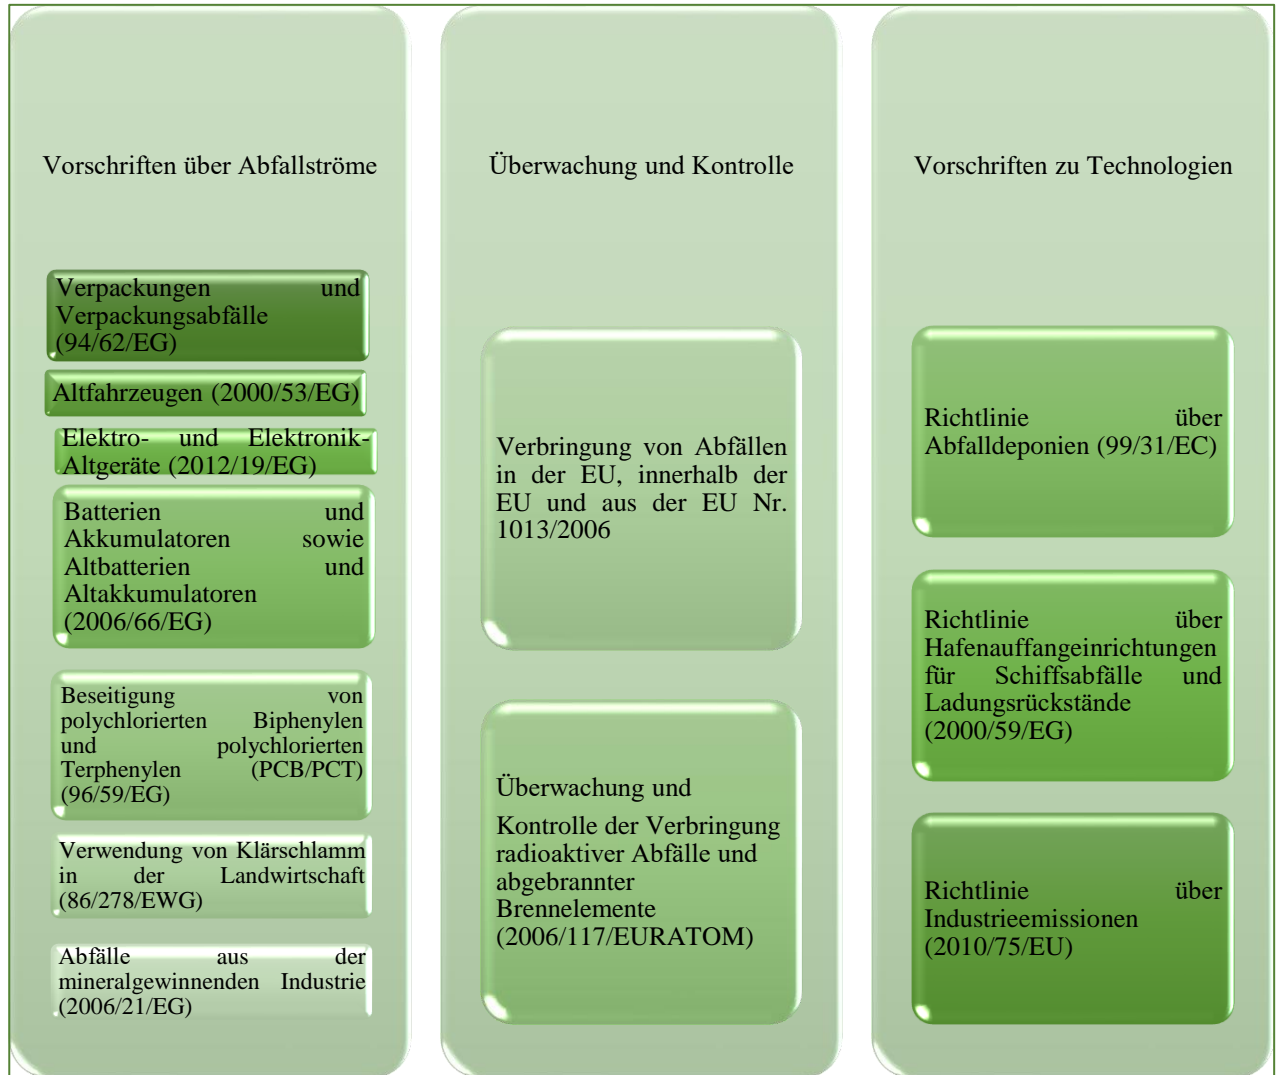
Vorschriften über Abfallströme

Verpackungen und Verpackungsabfälle (94/62/EG)

Altfahrzeugen (2000/53/EG)

Elektro- und Elektronik-Altgeräte (2012/19/EG)

Batterien und Akkumulatoren sowie Altbatterien und Altakkumulatoren (2006/66/EG)

Beseitigung von polychlorierten Biphenylen und polychlorierten Terphenylen (PCB/PCT) (96/59/EG)

Verwendung von Klärschlamm in der Landwirtschaft (86/278/EWG)

Abfälle aus der mineralgewinnenden Industrie (2006/21/EG)

Überwachung und Kontrolle

Verbringung von Abfällen in der EU, innerhalb der EU und aus der EU Nr. 1013/2006

Überwachung und

Kontrolle der Verbringung radioaktiver Abfälle und abgebrannter Brennelemente (2006/117/EURATOM)

Vorschriften zu Technologien

Richtlinie über Abfalldeponien (99/31/EC)

Richtlinie über Hafenauffangeinrichtungen für Schiffsabfälle und Ladungsrückstände (2000/59/EG)

Richtlinie über Industrieemissionen (2010/75/EU)